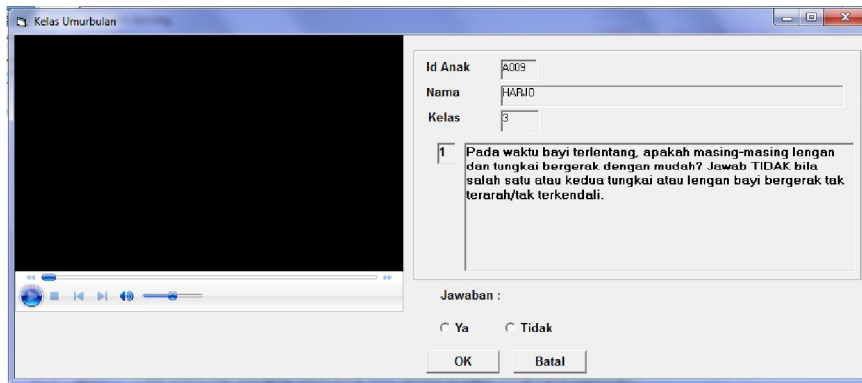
Kelas Umurbulan

Id Anak A009
Nama HARJO
Kelas 3

1

Pada waktu bayi terlentang, apakah masing-masing lengan dan tungkai bergerak dengan mudah? Jawab TIDAK bila salah satu atau kedua tungkai atau lengan bayi bergerak tak terarah/tak terkendali.

Jawaban :

Ya Tidak

OK Batal